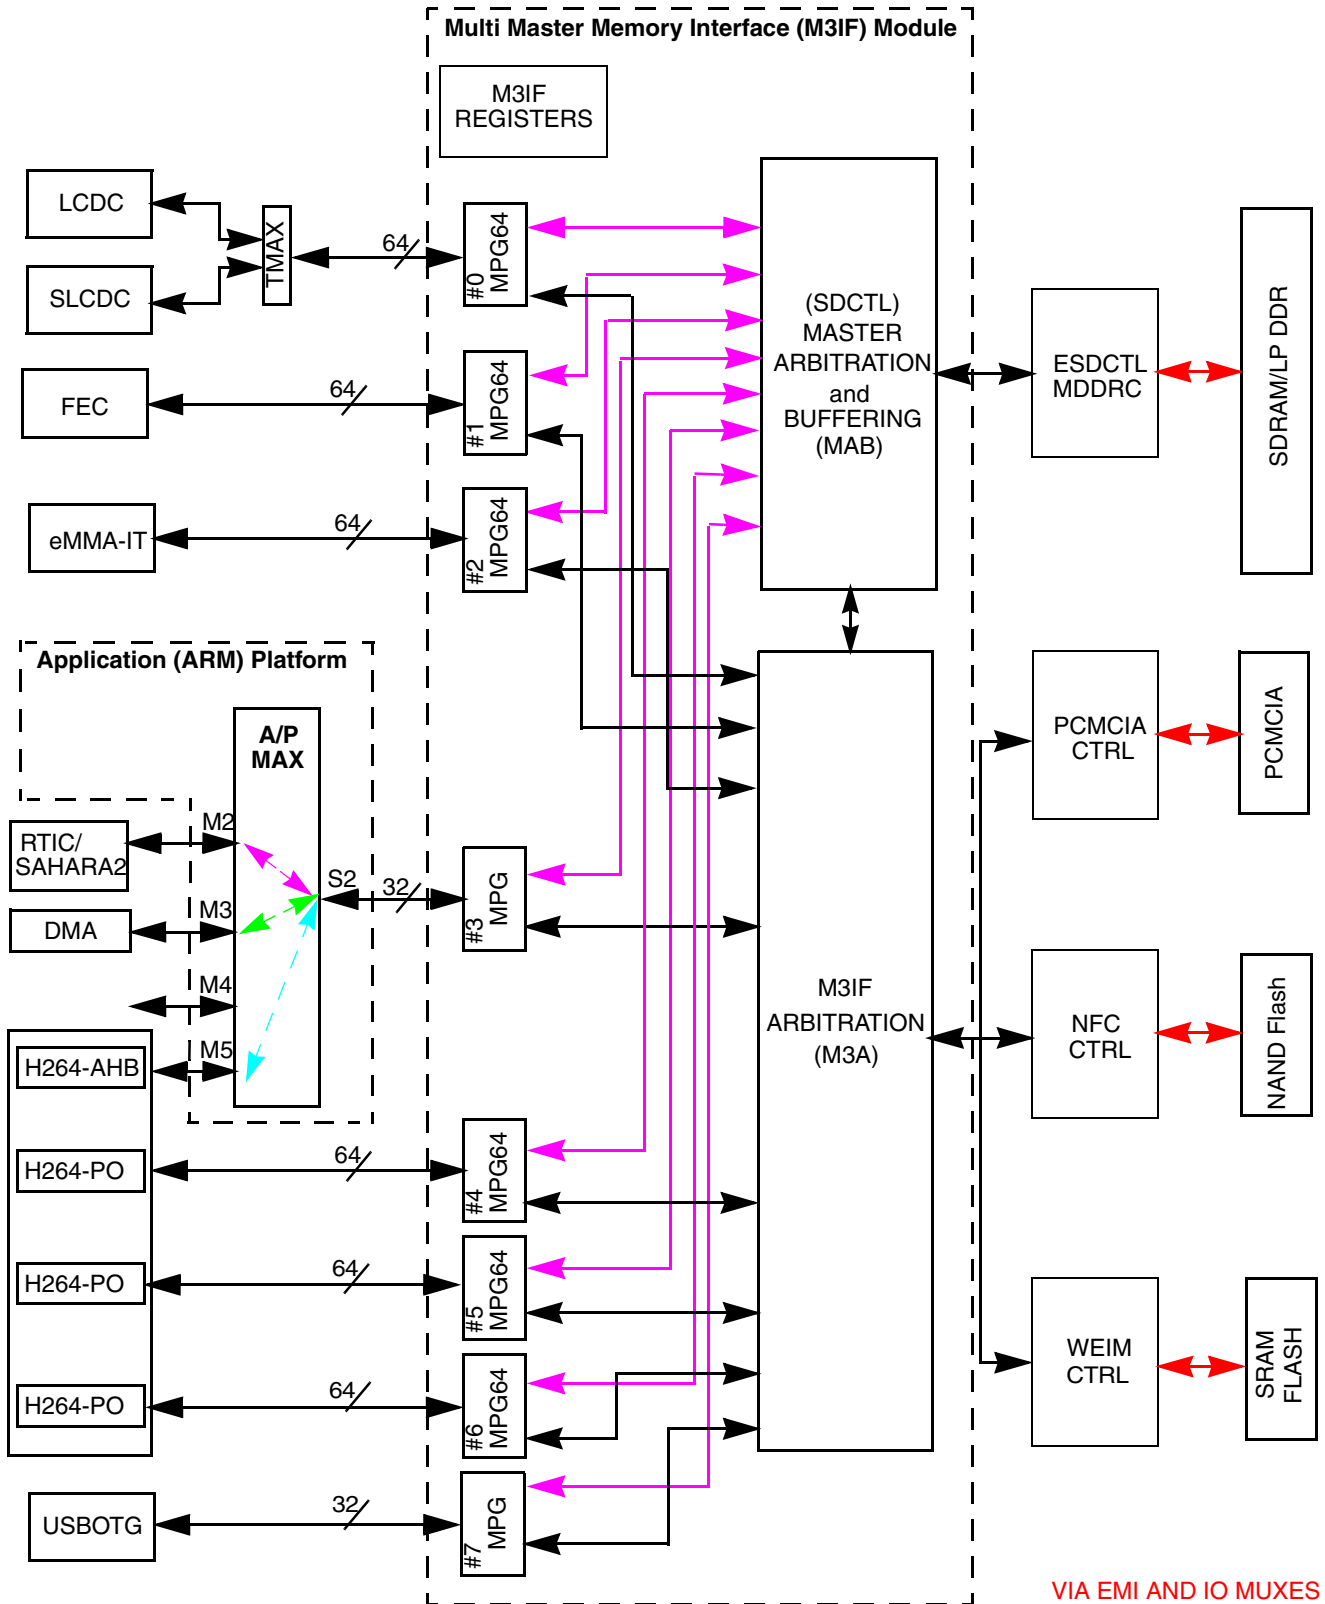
Multi Master Memory Interface (M3IF) Module

M3IF REGISTERS

LCDC

SLCDC

TMAX

64

#0 MPG64

FEC

64

#1 MPG64

eMMA-IT

64

#2 MPG64

(SDCTL) MASTER ARBITRATION and BUFFERING (MAB)

ESDCTL MDDRC

SDRAM/LP DDR

Application (ARM) Platform

A/P MAX

M2

RTIC/ SAHARA2

M3

DMA

M4

M5

H264-AHB

S2

32

#3 MPG

M3IF ARBITRATION (M3A)

PCMCIA CTRL

PCMCIA

NFC CTRL

NAND Flash

H264-PO

64

#4 MPG64

H264-PO

64

#5 MPG64

H264-PO

64

#6 MPG64

USBOTG

32

#7 MPG

WEIM CTRL

SRAM FLASH

VIA EMI AND IO MUXES